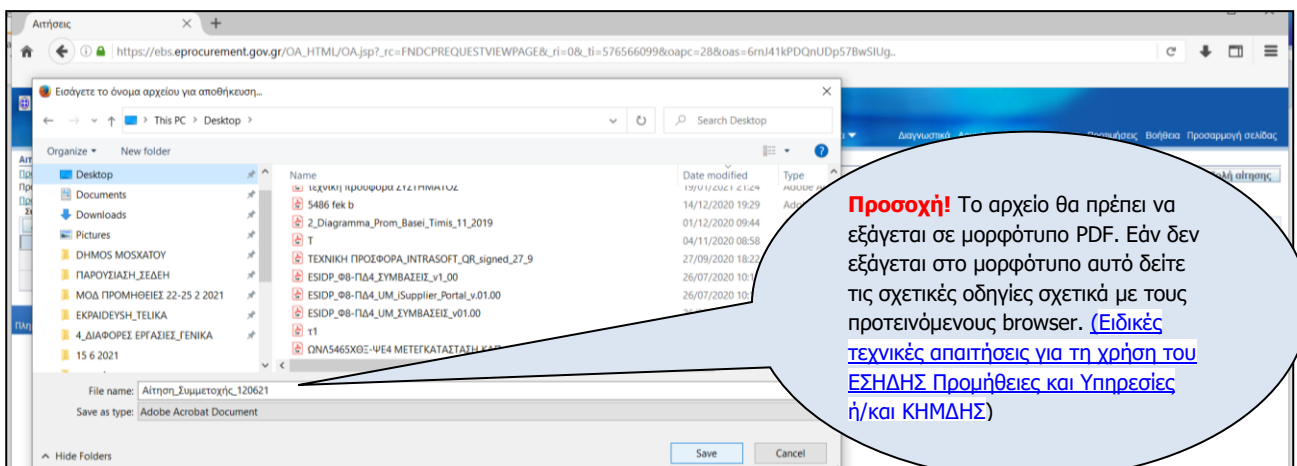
Αιτήσεις × +

https://ebs.eprocurement.gov.gr/OA_HTML/OA.jsp?_rc=FNDCPREQUESTVIEWPAGE&_ri=0&_ti=576566099&oapc=28&oas=6rnJ41kPDQnUDp57BwSIUg..

Εισάγετε το όνομα αρχείου για αποθήκευση...

This PC > Desktop >

Search Desktop

Organize ▾ New folder

Desktop
Documents
Downloads
Pictures
DHMOS MOSXATOY
ΠΑΡΟΥΣΙΑΣΗ_ΣΕΔΕΗ
ΜΟΔ ΠΡΟΜΗΘΕΙΕΣ 22-25 2 2021
EKPAIDEYSH_TELIKA
4_ΔΙΑΦΟΡΕΣ ΕΡΓΑΣΙΕΣ_ΓΕΝΙΚΑ
15 6 2021

| Name | Date modified | Type |
|---|---|---|
| τεχνική προσφορά ΖΙΖΤΗΜΑΤΟΣ | 19/01/2021 21:24 | Adobe A |
| 5486 fek b | 14/12/2020 19:29 | Ado |
| 2_Diagramma_Prom_Basei_Timis_11_2019 | 01/12/2020 09:44 | |
| T | 04/11/2020 08:58 | |
| ΤΕΧΝΙΚΗ ΠΡΟΣΦΟΡΑ_INTRASOFT_QR_signed_27_9 | 27/09/2020 18:22 | |
| ESIDP_Φ8-ΠΔ4_ΣΥΜΒΑΣΕΙΣ_v1_00 | 26/07/2020 10:1 | |
| ESIDP_Φ8-ΠΔ4_UM_iSupplier_Portal_v.01.00 | 26/07/2020 10: | |
| ESIDP_Φ8-ΠΔ4_UM_ΣΥΜΒΑΣΕΙΣ_v01.00 | | |
| τ1 | | |
| ΩΝΛ5465ΧΘΞ-ΨΕ4 ΜΕΤΕΓΚΑΤΑΣΤΑΣΗ ΚΑ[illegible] | | |

File name: Αίτηση_Συμμετοχής_120621
Save as type: Adobe Acrobat Document

Hide Folders

Save Cancel

Διαγνωστικά Προτιμήσεις Βοήθεια Προσαρμογή σελίδας

Προσοχή! Το αρχείο θα πρέπει να εξάγεται σε μορφότυπο PDF. Εάν δεν εξάγεται στο μορφότυπο αυτό δείτε τις σχετικές οδηγίες σχετικά με τους προτεινόμενους browser. (Ειδικές τεχνικές απαιτήσεις για τη χρήση του ΕΣΗΔΗΣ Προμήθειες και Υπηρεσίες ή/και ΚΗΜΔΗΣ)